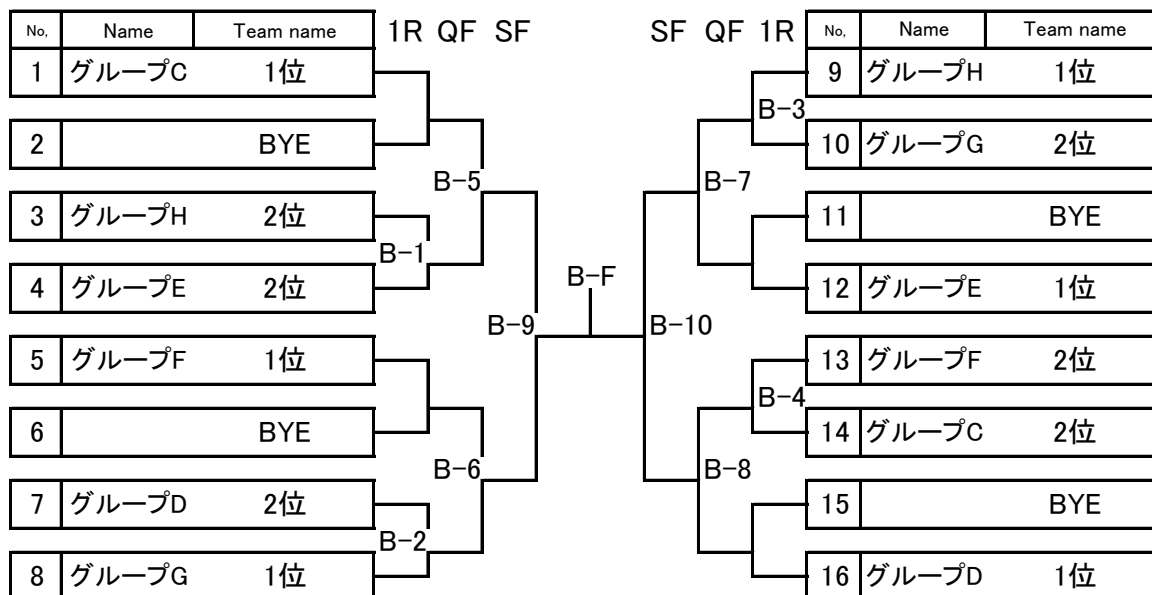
| No, | Name | Team name |
|---|---|---|
| 1 | グループC | 1位 |
| 2 | | BYE |
| 3 | グループH | 2位 |
| 4 | グループE | 2位 |
| 5 | グループF | 1位 |
| 6 | | BYE |
| 7 | グループD | 2位 |
| 8 | グループG | 1位 |

1R QF SF

B−1
B−2
B−5
B−6
B−9
B−F
B−10
B−7
B−8
B−3
B−4

SF QF 1R

| No, | Name | Team name |
|---|---|---|
| 9 | グループH | 1位 |
| 10 | グループG | 2位 |
| 11 | | BYE |
| 12 | グループE | 1位 |
| 13 | グループF | 2位 |
| 14 | グループC | 2位 |
| 15 | | BYE |
| 16 | グループD | 1位 |